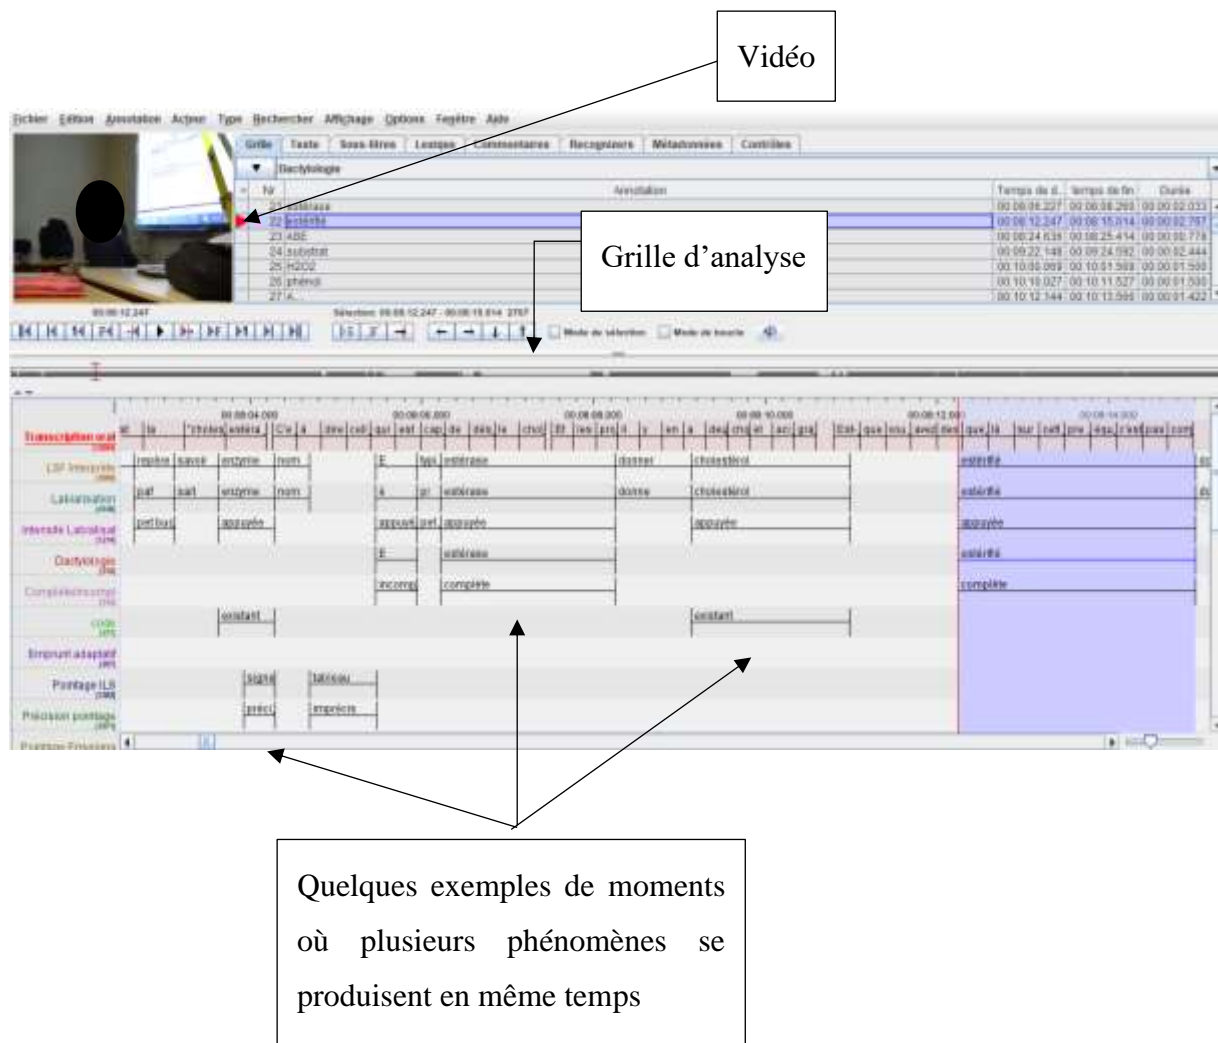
Vidéo

Fichier Édition Annotation Actions Type Rechercher Affichage Options Fenêtre Aide

Grille Texte Sous-titres Lexique Commentaires Recognizers Métadonnées Contrôles

Dactylologie

| Nr | Annotation | Temps de d... | Temps de fin | Durée |
|---|---|---|---|---|
| 21 | estérase | 00:08:06.227 | 00:08:08.260 | 00:00:02.033 |
| 22 | estérifié | 00:08:12.247 | 00:08:15.014 | 00:00:02.767 |
| 23 | ABE | 00:08:24.639 | 00:08:25.414 | 00:00:00.775 |
| 24 | substrat | 00:09:22.148 | 00:09:24.592 | 00:00:02.444 |
| 25 | H2O2 | 00:10:00.069 | 00:10:01.569 | 00:00:01.500 |
| 26 | phénol | 00:10:10.027 | 00:10:11.527 | 00:00:01.500 |
| 27 | A | 00:10:12.144 | 00:10:13.566 | 00:00:01.422 |

Grille d'analyse

00:08:12.247

Sélection: 00:08:12.247 - 00:08:15.014 2767

Mode de sélection Mode de boucle

00:08:04.000 00:08:06.000 00:08:08.000 00:08:10.000 00:08:12.000 00:08:14.000

Transcription oral
LSF Interprète
Labialisation
Intensité Labialisat
Dactylologie
Complète/Incompl
code
Emprunt adapté
Pointage ILS
Précision pointage
Pointage Émissions

repère sauve enzyme nom E type estérase donner cholestérol estérifié
paf sait enzyme nom à pr estérase donne cholestérol estérifié
pet bus appuyée appuyé pet appuyée appuyée appuyée
E estérase estérifié
incomp complète complète
existant existant
signe tableau
préci imprécis

Quelques exemples de moments où plusieurs phénomènes se produisent en même temps